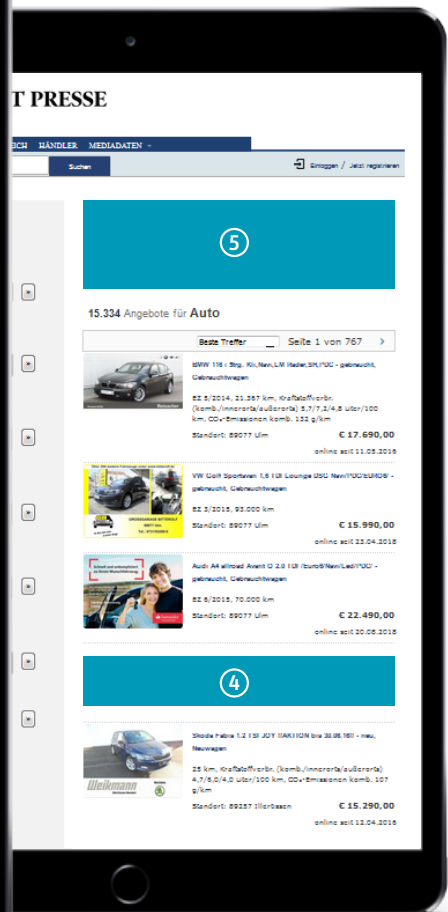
T PRESSE

ICH HÄNDLER MEDIADATEN

Suchen

Einloggen / Jetzt registrieren

5

15.334 Angebote für Auto

Beste Treffer

Seite 1 von 767

BMW 116 i 5trg. Klı,Navi,LM Räder,SH,PDC - gebraucht, Gebrauchtwagen

EZ 5/2014, 21.367 km, Kraftstoffverbr. (komb./innerorts/außerorts) 5,7/7,3/4,8 Liter/100 km, CO₂-Emissionen komb. 132 g/km

Standort: 89077 Ulm

€ 17.690,00

online seit 11.05.2016

VW Golf Sportsvan 1,6 TDI Lounge DSG Navi/PDC/EURO6 - gebraucht, Gebrauchtwagen

EZ 3/2015, 93.000 km

Standort: 89077 Ulm

€ 15.990,00

online seit 23.04.2016

Audi A4 allroad Avant Q 2.0 TDI Euro6/Navi/Led/PDC - gebraucht, Gebrauchtwagen

EZ 6/2015, 70.000 km

Standort: 89077 Ulm

€ 22.490,00

online seit 20.06.2016

4

Skoda Fabia 1.2 TSI JOY !!AKTION bis 30.06.16!! - neu, Neuwagen

25 km, Kraftstoffverbr. (komb./innerorts/außerorts) 4,7/5,0/4,0 Liter/100 km, CO₂-Emissionen komb. 107 g/km

Standort: 89257 Illertissen

€ 15.290,00

online seit 12.04.2016

Weikmann